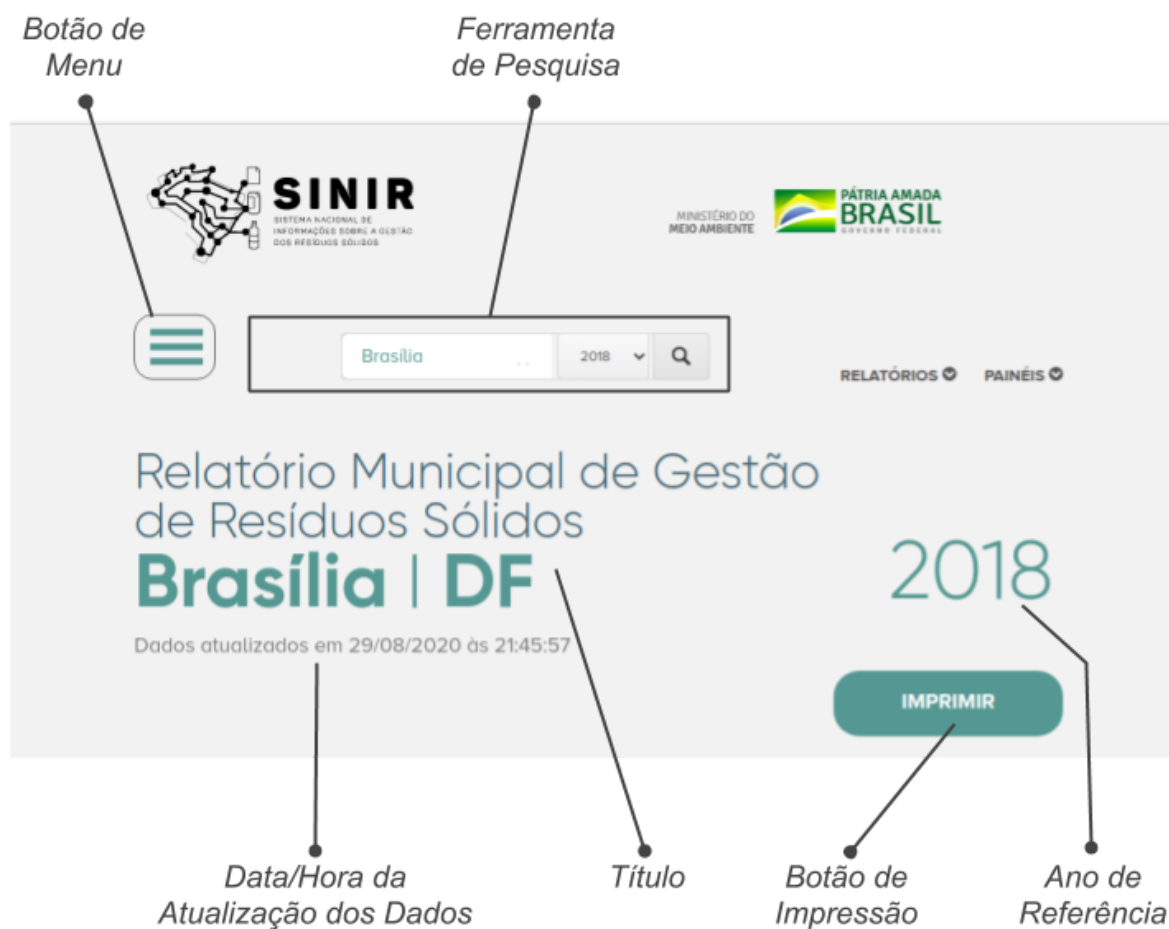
Botão de Menu

Ferramenta de Pesquisa

SINIR
SISTEMA NACIONAL DE INFORMAÇÕES SOBRE A GESTÃO DOS RESÍDUOS SÓLIDOS

MINISTÉRIO DO MEIO AMBIENTE

PÁTRIA AMADA BRASIL
GOVERNO FEDERAL

Brasília

2018

RELATÓRIOS

PAINÉIS

Relatório Municipal de Gestão de Resíduos Sólidos
Brasília | DF

2018

Dados atualizados em 29/08/2020 às 21:45:57

IMPRIMIR

Data/Hora da Atualização dos Dados

Título

Botão de Impressão

Ano de Referência